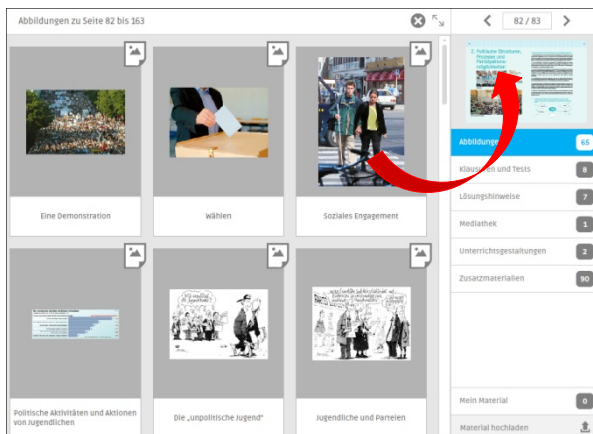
Abbildungen zu Seite 82 bis 163

82 / 83

Eine Demonstration

Wählen

Soziales Engagement

Politische Aktivitäten und Aktionen von Jugendlichen

Die „unpolitische Jugend"

Jugendliche und Parteien

Abbildungen 65

Klaus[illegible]en und Tests 8

Lösungshinweise 7

Mediathek 1

Unterrichtsgestaltungen 2

Zusatzmaterialien 90

Mein Material 0

Material hochladen